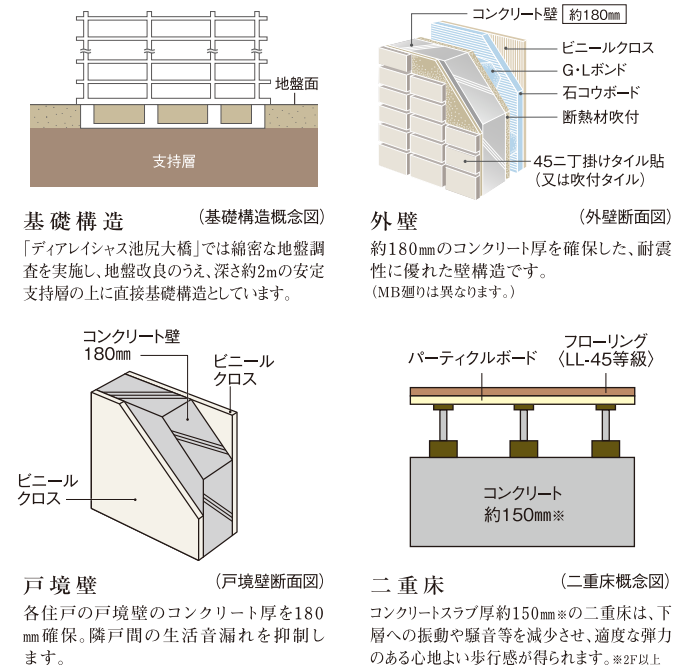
地盤面

支持層

基礎構造

（基礎構造概念図）

「ディアレイシャス池尻大橋」では綿密な地盤調査を実施し、地盤改良のうえ、深さ約2mの安定支持層の上に直接基礎構造としています。

コンクリート壁 約180㎜

ビニールクロス

G・Lボンド

石コウボード

断熱材吹付

45二丁掛けタイル貼（又は吹付タイル）

外壁

（外壁断面図）

約180㎜のコンクリート厚を確保した、耐震性に優れた壁構造です。

（MB廻りは異なります。）

コンクリート壁 180㎜

ビニールクロス

ビニールクロス

戸境壁

（戸境壁断面図）

各住戸の戸境壁のコンクリート厚を180㎜確保。隣戸間の生活音漏れを抑制します。

フローリング〈LL-45等級〉

パーティクルボード

コンクリート 約150㎜※

二重床

（二重床概念図）

コンクリートスラブ厚約150㎜※の二重床は、下層への振動や騒音等を減少させ、適度な弾力のある心地よい歩行感が得られます。※2F以上